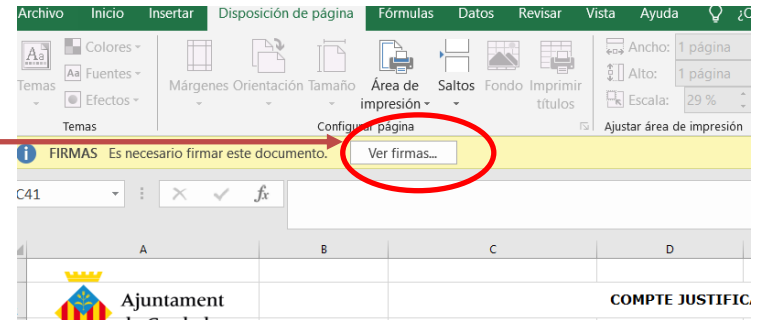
Archivo Inicio Insertar Disposición de página Fórmulas Datos Revisar Vista Ayuda ¿O

Temas Colores Fuentes Efectos Temas

Márgenes Orientación Tamaño Área de impresión Saltos Fondo Imprimir títulos

Configurar página

Ancho: 1 página
Alto: 1 página
Escala: 29 %
Ajustar área de impresión

FIRMAS Es necesario firmar este documento. Ver firmas...

C41

A B C D

Ajuntament

COMPTE JUSTIFICA